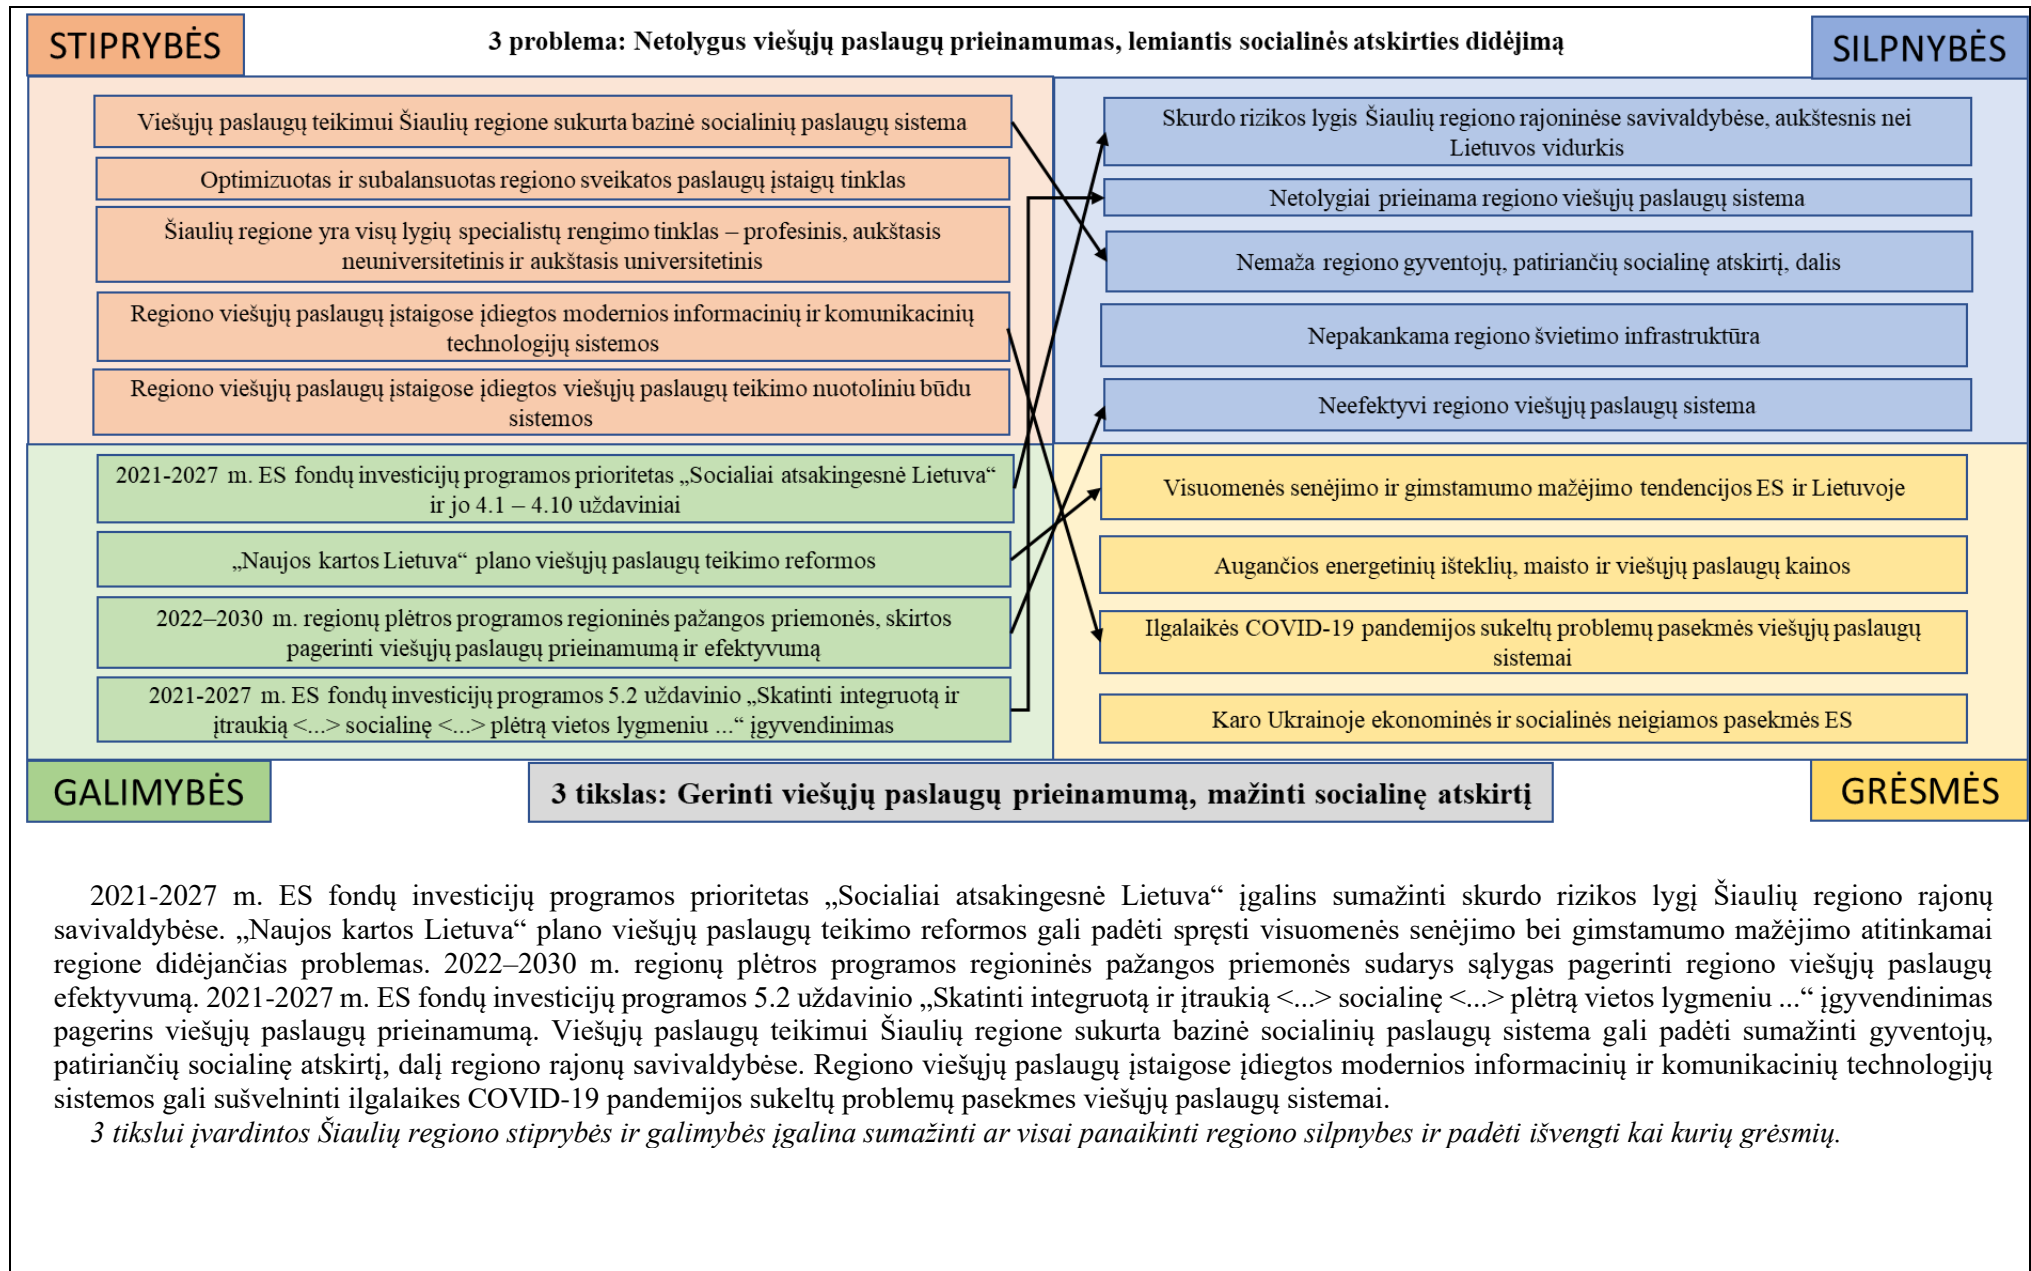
STIPRYBĖS

3 problema: Netolygus viešųjų paslaugų prieinamumas, lemiantis socialinės atskirties didėjimą

SILPNYBĖS

Viešųjų paslaugų teikimui Šiaulių regione sukurta bazinė socialinių paslaugų sistema

Optimizuotas ir subalansuotas regiono sveikatos paslaugų įstaigų tinklas

Šiaulių regione yra visų lygių specialistų rengimo tinklas – profesinis, aukštasis neuniversitetinis ir aukštasis universitetinis

Regiono viešųjų paslaugų įstaigose įdiegtos modernios informacinių ir komunikacinių technologijų sistemos

Regiono viešųjų paslaugų įstaigose įdiegtos viešųjų paslaugų teikimo nuotoliniu būdu sistemos

Skurdo rizikos lygis Šiaulių regiono rajoninėse savivaldybėse, aukštesnis nei Lietuvos vidurkis

Netolygiai prieinama regiono viešųjų paslaugų sistema

Nemaža regiono gyventojų, patiriančių socialinę atskirtį, dalis

Nepakankama regiono švietimo infrastruktūra

Neefektyvi regiono viešųjų paslaugų sistema

2021-2027 m. ES fondų investicijų programos prioritetas „Socialiai atsakingesnė Lietuva“ ir jo 4.1 – 4.10 uždaviniai

„Naujos kartos Lietuva“ plano viešųjų paslaugų teikimo reformos

2022–2030 m. regionų plėtros programos regioninės pažangos priemonės, skirtos pagerinti viešųjų paslaugų prieinamumą ir efektyvumą

2021-2027 m. ES fondų investicijų programos 5.2 uždavinio „Skatinti integruotą ir įtraukią <...> socialinę <...> plėtrą vietos lygmeniu ...“ įgyvendinimas

Visuomenės senėjimo ir gimstamumo mažėjimo tendencijos ES ir Lietuvoje

Augančios energetinių išteklių, maisto ir viešųjų paslaugų kainos

Ilgalaikės COVID-19 pandemijos sukeltų problemų pasekmės viešųjų paslaugų sistemai

Karo Ukrainoje ekonominės ir socialinės neigiamos pasekmės ES

GALIMYBĖS

3 tikslas: Gerinti viešųjų paslaugų prieinamumą, mažinti socialinę atskirtį

GRĖSMĖS

2021-2027 m. ES fondų investicijų programos prioritetas „Socialiai atsakingesnė Lietuva“ įgalins sumažinti skurdo rizikos lygį Šiaulių regiono rajonų savivaldybėse. „Naujos kartos Lietuva“ plano viešųjų paslaugų teikimo reformos gali padėti spręsti visuomenės senėjimo bei gimstamumo mažėjimo atitinkamai regione didėjančias problemas. 2022–2030 m. regionų plėtros programos regioninės pažangos priemonės sudarys sąlygas pagerinti regiono viešųjų paslaugų efektyvumą. 2021-2027 m. ES fondų investicijų programos 5.2 uždavinio „Skatinti integruotą ir įtraukią <...> socialinę <...> plėtrą vietos lygmeniu ...“ įgyvendinimas pagerins viešųjų paslaugų prieinamumą. Viešųjų paslaugų teikimui Šiaulių regione sukurta bazinė socialinių paslaugų sistema gali padėti sumažinti gyventojų, patiriančių socialinę atskirtį, dalį regiono rajonų savivaldybėse. Regiono viešųjų paslaugų įstaigose įdiegtos modernios informacinių ir komunikacinių technologijų sistemos gali sušvelninti ilgalaikes COVID-19 pandemijos sukeltų problemų pasekmes viešųjų paslaugų sistemai.

3 tikslui įvardintos Šiaulių regiono stiprybės ir galimybės įgalina sumažinti ar visai panaikinti regiono silpnybes ir padėti išvengti kai kurių grėsmių.